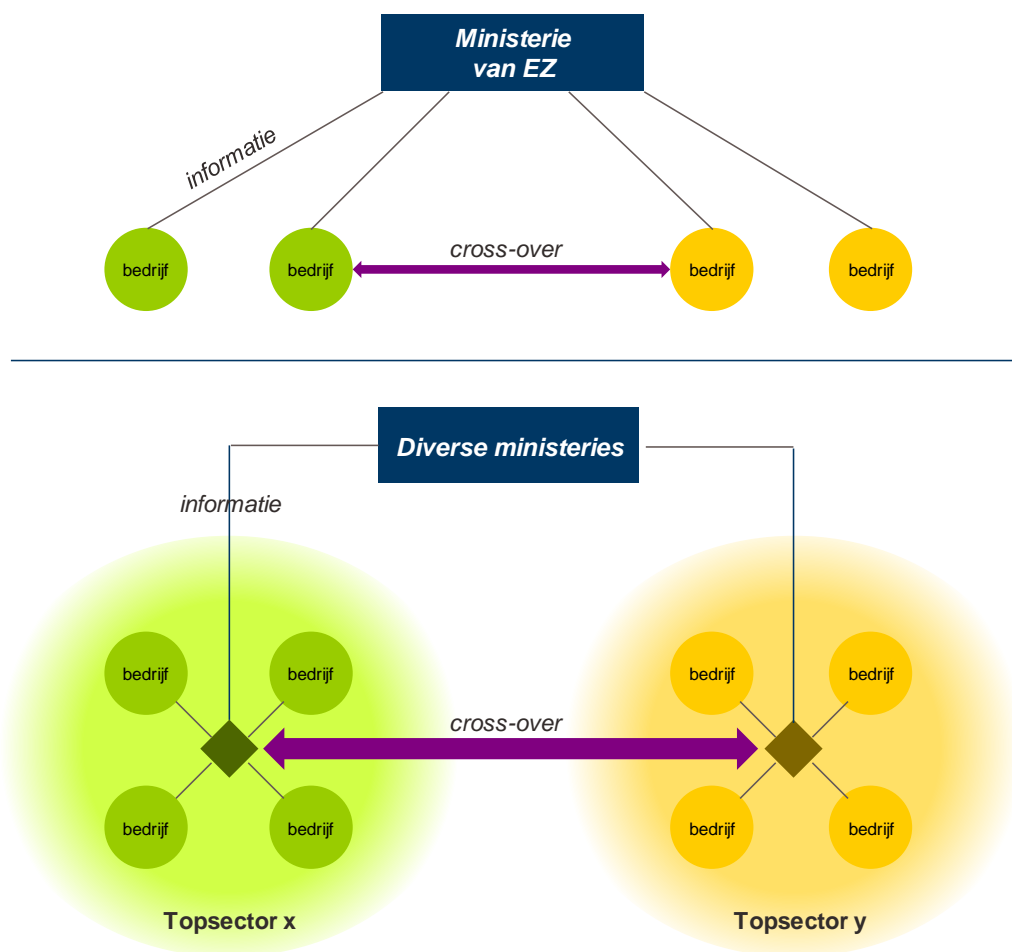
Ministerie van EZ

informatie

bedrijf

bedrijf

cross-over

bedrijf

bedrijf

Diverse ministeries

informatie

bedrijf

bedrijf

bedrijf

bedrijf

cross-over

bedrijf

bedrijf

bedrijf

bedrijf

Topsector x

Topsector y